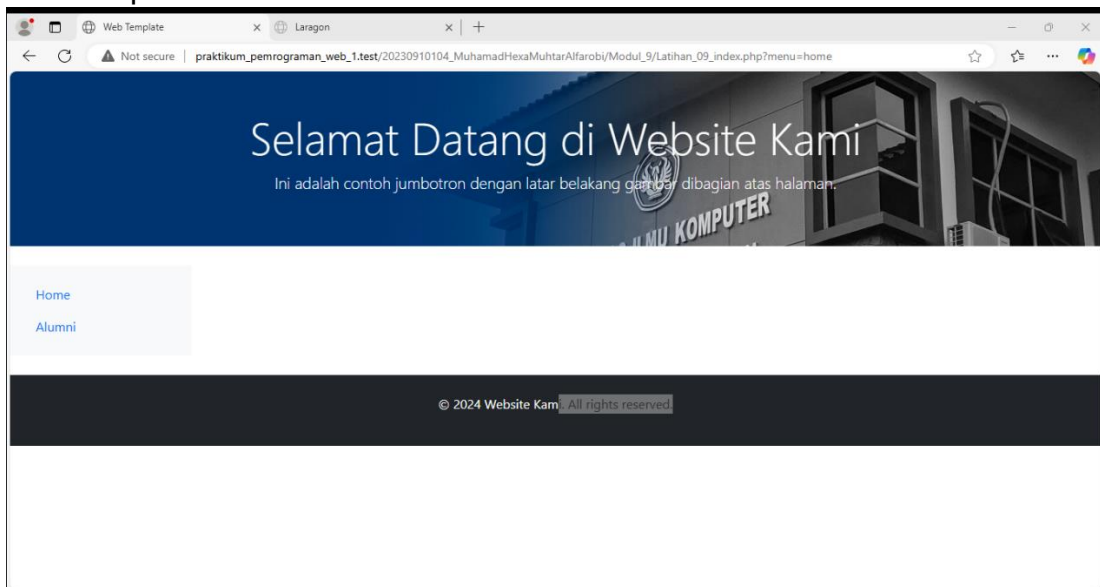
Web Template
Laragon
Not secure | praktikum_pemrograman_web_1.test/20230910104_MuhamadHexaMuhtarAlfarobi/Modul_9/Latihan_09_index.php?menu=home

Selamat Datang di Website Kami
Ini adalah contoh jumbotron dengan latar belakang gambar dibagian atas halaman.
ILMU KOMPUTER

Home
Alumni

© 2024 Website Kami. All rights reserved.